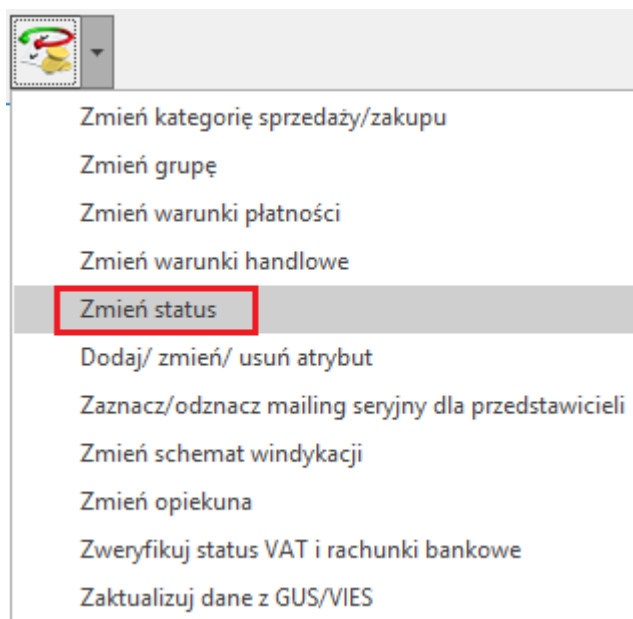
Zmień kategorię sprzedaży/zakupu
Zmień grupę
Zmień warunki płatności
Zmień warunki handlowe
Zmień status
Dodaj/ zmień/ usuń atrybut
Zaznacz/odznacz mailing seryjny dla przedstawicieli
Zmień schemat windykacji
Zmień opiekuna
Zweryfikuj status VAT i rachunki bankowe
Zaktualizuj dane z GUS/VIES